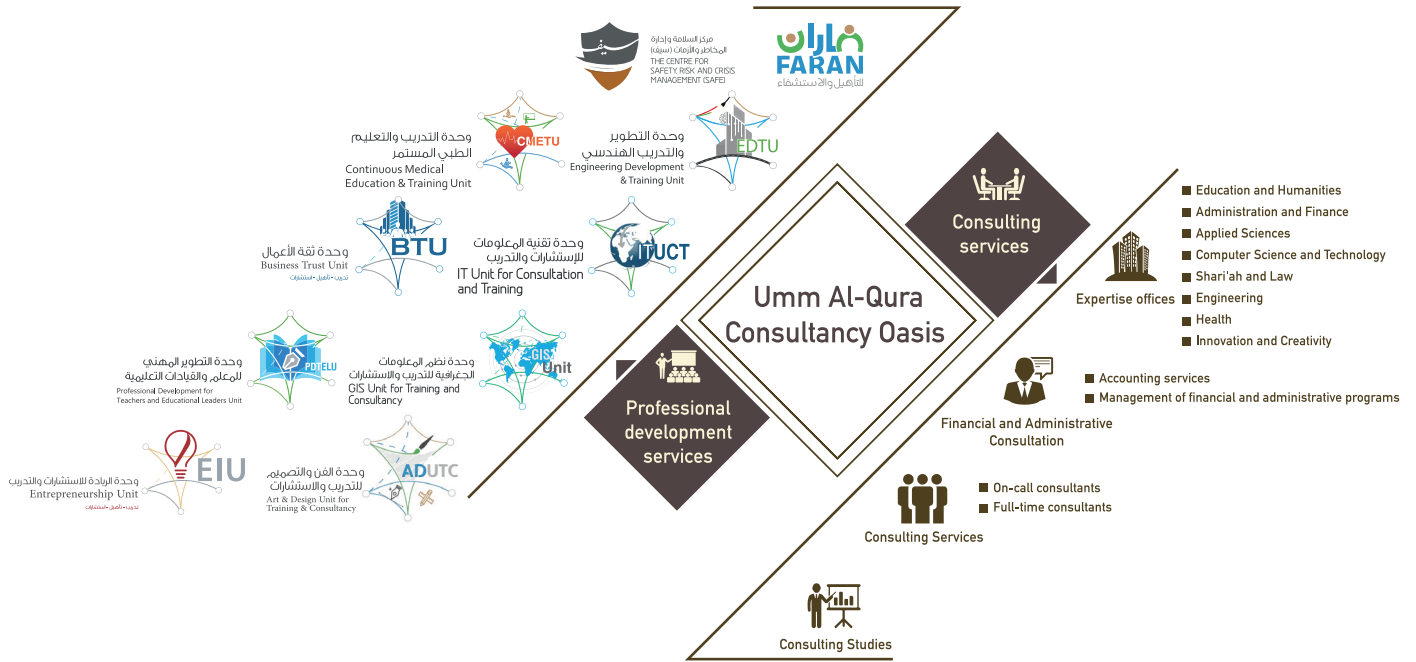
سيف
مركز السلامة وإدارة المخاطر والأزمات (سيف)
THE CENTRE FOR SAFETY RISK AND CRISIS MANAGEMENT (SAFE)

فاران
FARAN
للتأهيل والاستشفاء

CMETU
وحدة التدريب والتعليم الطبي المستمر
Continuous Medical Education & Training Unit

EDTU
وحدة التطوير والتدريب الهندسي
Engineering Development & Training Unit

BTU
وحدة ثقة الأعمال
Business Trust Unit
تدريب - تأهيل - استشارات

ITUCT
وحدة تقنية المعلومات للاستشارات والتدريب
IT Unit for Consultation and Training

PDTELU
وحدة التطوير المهني للمعلم والقيادات التعليمية
Professional Development for Teachers and Educational Leaders Unit

GIS Unit
وحدة نظم المعلومات الجغرافية للتدريب والاستشارات
GIS Unit for Training and Consultancy

EIU
وحدة الريادة للاستشارات والتدريب
Entrepreneurship Unit
تدريب - تأهيل - استشارات

ADUTC
وحدة الفن والتصميم للتدريب والاستشارات
Art & Design Unit for Training & Consultancy

Umm Al-Qura Consultancy Oasis

Consulting services

Professional development services

Expertise offices
Education and Humanities
Administration and Finance
Applied Sciences
Computer Science and Technology
Shari'ah and Law
Engineering
Health
Innovation and Creativity

Financial and Administrative Consultation
Accounting services
Management of financial and administrative programs

Consulting Services
On-call consultants
Full-time consultants

Consulting Studies